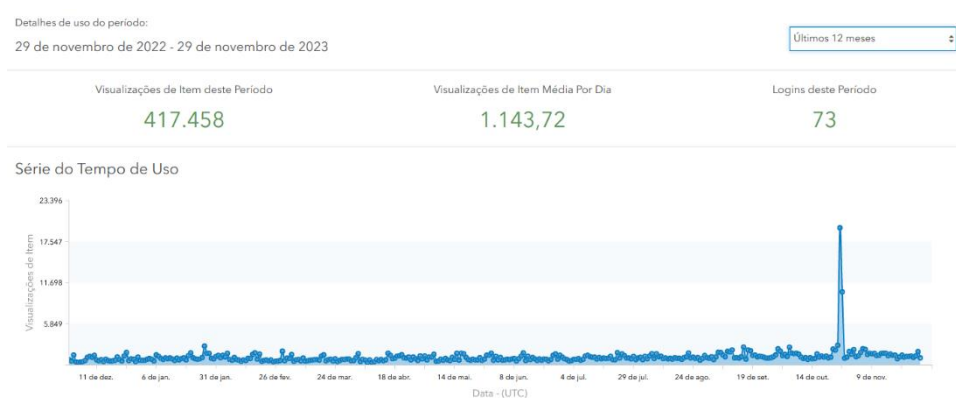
Detalhes de uso do período:
29 de novembro de 2022 - 29 de novembro de 2023

Últimos 12 meses

Visualizações de Item deste Período
417.458

Visualizações de Item Média Por Dia
1.143,72

Logins deste Período
73

Série do Tempo de Uso

23.396
17.547
11.698
5.849

Visualizações de Item

11 de dez. 6 de jan. 31 de jan. 26 de fev. 24 de mar. 18 de abr. 14 de mai. 8 de jun. 4 de jul. 29 de jul. 24 de ago. 19 de set. 14 de out. 9 de nov.

Data - (UTC)